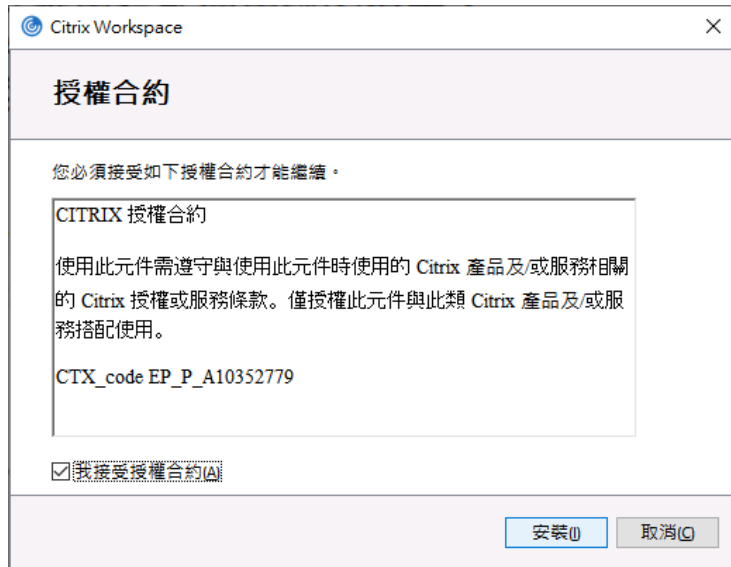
Citrix Workspace

授權合約

您必須接受如下授權合約才能繼續。

CITRIX 授權合約

使用此元件需遵守與使用此元件時使用的 Citrix 產品及/或服務相關的 Citrix 授權或服務條款。僅授權此元件與此類 Citrix 產品及/或服務搭配使用。

CTX_code EP_P_A10352779

我接受授權合約(A)

安裝(I) 取消(C)